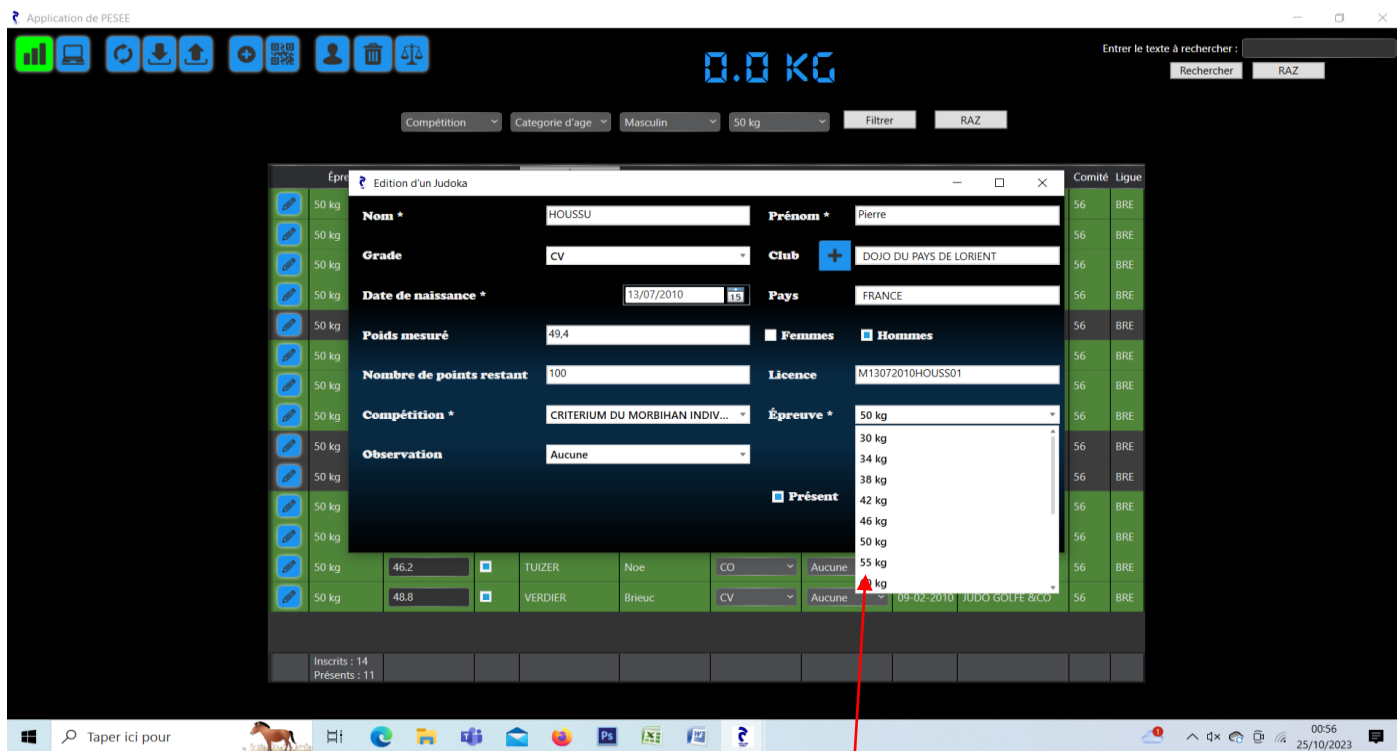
Application de PESEE

0.0 KG

Entrer le texte à rechercher :
Rechercher RAZ

Compétition | Categorie d'age | Masculin | 50 kg | Filtrer | RAZ

Épre | Comité | Ligue

Edition d'un Judoka

Nom * HOUSSU
Prénom * Pierre
Grade CV
Club DOJO DU PAYS DE LORIENT
Date de naissance * 13/07/2010
Pays FRANCE
Poids mesuré 49,4
Femmes Hommes
Nombre de points restant 100
Licence M13072010HOUSS01
Compétition * CRITERIUM DU MORBIHAN INDIV...
Épreuve * 50 kg
Observation Aucune
Présent

30 kg
34 kg
38 kg
42 kg
46 kg
50 kg
55 kg
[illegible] kg

| | Épre | | | | | | | | | Comité | Ligue |
|---|---|---|---|---|---|---|---|---|---|---|---|
| | 50 kg | | | | | | | | | 56 | BRE |
| | 50 kg | | | | | | | | | 56 | BRE |
| | 50 kg | | | | | | | | | 56 | BRE |
| | 50 kg | | | | | | | | | 56 | BRE |
| | 50 kg | | | | | | | | | 56 | BRE |
| | 50 kg | | | | | | | | | 56 | BRE |
| | 50 kg | | | | | | | | | 56 | BRE |
| | 50 kg | | | | | | | | | 56 | BRE |
| | 50 kg | | | | | | | | | 56 | BRE |
| | 50 kg | | | | | | | | | 56 | BRE |
| | 50 kg | | | | | | | | | 56 | BRE |
| | 50 kg | | | | | | | | | 56 | BRE |
| | 50 kg | 46.2 | | TUIZER | Noe | CO | Aucune | | | 56 | BRE |
| | 50 kg | 48.8 | | VERDIER | Brieuc | CV | Aucune | 09-02-2010 | JUDO GOLFE &CO | 56 | BRE |

Inscrits : 14
Présents : 11

Taper ici pour

00:56
25/10/2023